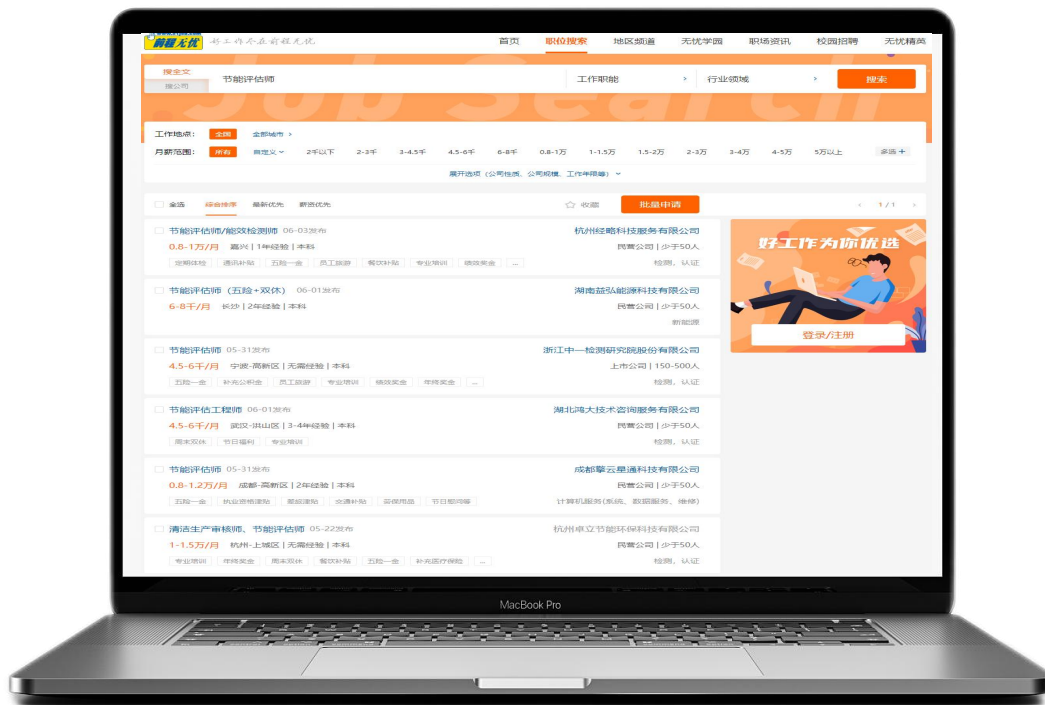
前程无忧 好工作尽在前程无忧

首页 职位搜索 地区频道 无忧学园 职场资讯 校园招聘 无忧精英

搜全文
搜公司
节能评估师
工作职能 >
行业领域 >
搜索

Job Search

工作地点: 全国 全部城市 >
月薪范围: 所有 自定义 2千以下 2-3千 3-4.5千 4.5-6千 6-8千 0.8-1万 1-1.5万 1.5-2万 2-3万 3-4万 4-5万 5万以上 多选 +
展开选项(公司性质、公司规模、工作年限等)

全选 综合排序 最新优先 薪资优先 收藏 批量申请 1 / 1

节能评估师/能效检测师 06-03发布
0.8-1万/月 嘉兴 | 1年经验 | 本科
定期体检 通讯补贴 五险一金 员工旅游 餐饮补贴 专业培训 绩效奖金 ...
杭州经略科技服务有限公司
民营公司 | 少于50人
检测、认证

节能评估师(五险+双休) 06-01发布
6-8千/月 长沙 | 2年经验 | 本科
湖南益弘能源科技有限公司
民营公司 | 少于50人
新能源

节能评估师 05-31发布
4.5-6千/月 宁波-高新区 | 无需经验 | 本科
五险一金 补充公积金 员工旅游 专业培训 绩效奖金 年终奖金 ...
浙江中一检测研究院股份有限公司
上市公司 | 150-500人
检测、认证

节能评估工程师 06-01发布
4.5-6千/月 武汉-洪山区 | 3-4年经验 | 本科
周末双休 节日福利 专业培训
湖北鸿大技术咨询服务有限公司
民营公司 | 少于50人
检测、认证

节能评估师 05-31发布
0.8-1.2万/月 成都-高新区 | 2年经验 | 本科
五险一金 执业资格津贴 差旅津贴 交通补贴 采暖用品 节日慰问等
成都擎云星通科技有限公司
民营公司 | 少于50人
计算机服务(系统、数据服务、维修)

清洁生产审核师、节能评估师 05-22发布
1-1.5万/月 杭州-上城区 | 无需经验 | 本科
专业培训 年终奖金 周末双休 餐饮补贴 五险一金 补充医疗保险 ...
杭州卓立节能环保科技有限公司
民营公司 | 少于50人
检测、认证

好工作为你优选
登录/注册

MacBook Pro